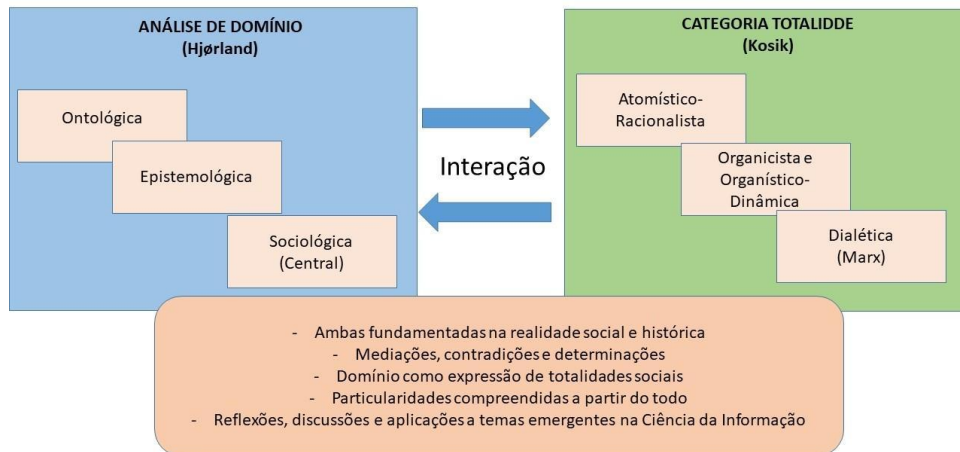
ANÁLISE DE DOMÍNIO
(Hjørland)

Ontológica

Epistemológica

Sociológica
(Central)

Interação

CATEGORIA TOTALIDDE
(Kosik)

Atomístico-Racionalista

Organicista e Organístico-Dinâmica

Dialética
(Marx)

- Ambas fundamentadas na realidade social e histórica
- Mediações, contradições e determinações
- Domínio como expressão de totalidades sociais
- Particularidades compreendidas a partir do todo
- Reflexões, discussões e aplicações a temas emergentes na Ciência da Informação